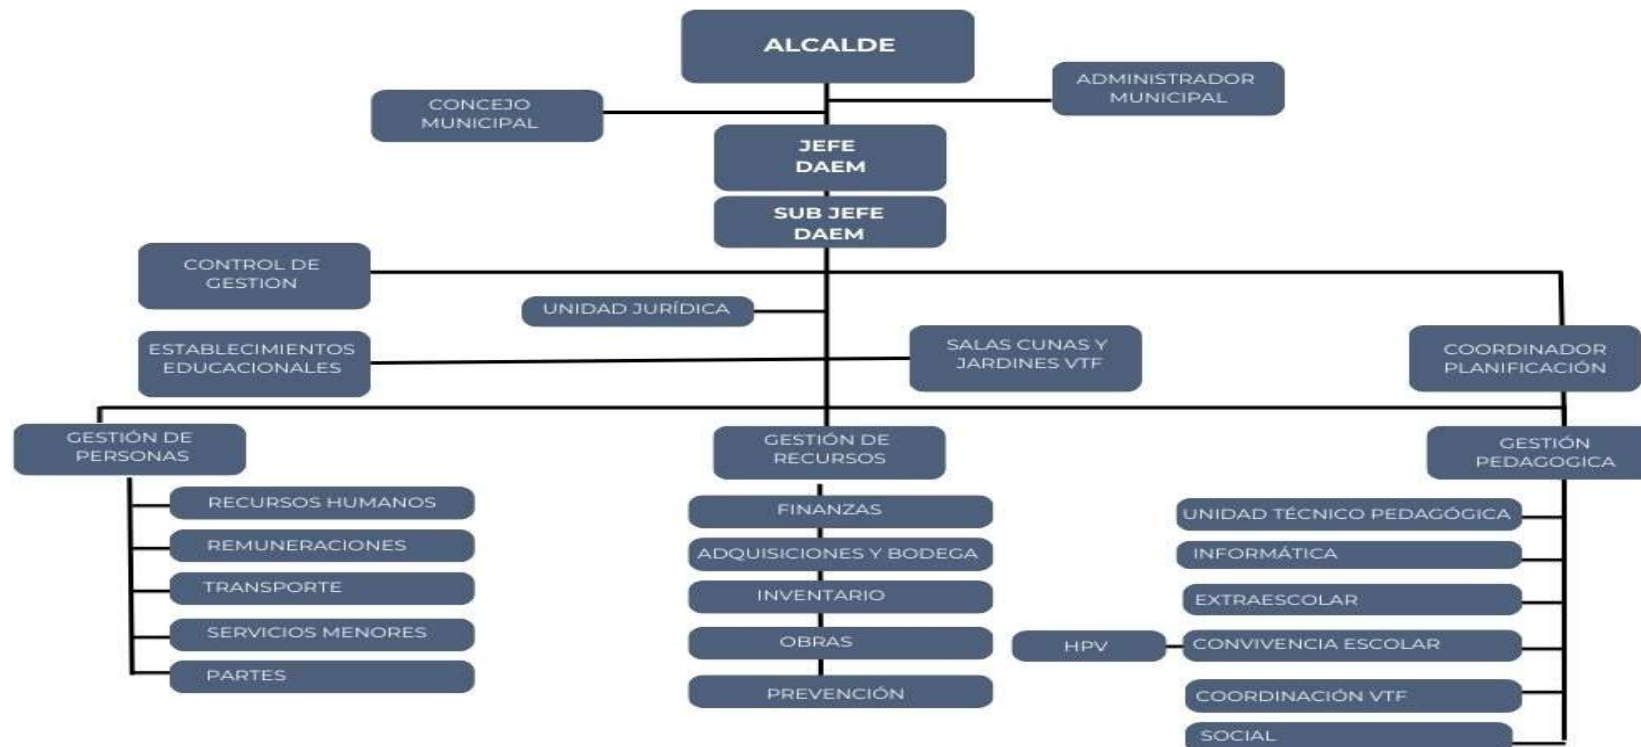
ALCALDE

CONCEJO MUNICIPAL

ADMINISTRADOR MUNICIPAL

JEFE DAEM

SUB JEFE DAEM

CONTROL DE GESTION

UNIDAD JURÍDICA

ESTABLECIMIENTOS EDUCACIONALES

SALAS CUNAS Y JARDINES VTF

COORDINADOR PLANIFICACIÓN

GESTIÓN DE PERSONAS

RECURSOS HUMANOS

REMUNERACIONES

TRANSPORTE

SERVICIOS MENORES

PARTES

GESTIÓN DE RECURSOS

FINANZAS

ADQUISICIONES Y BODEGA

INVENTARIO

OBRAS

PREVENCIÓN

GESTIÓN PEDAGOGICA

UNIDAD TÉCNICO PEDAGÓGICA

INFORMÁTICA

EXTRAESCOLAR

HPV

CONVIVENCIA ESCOLAR

COORDINACIÓN VTF

SOCIAL